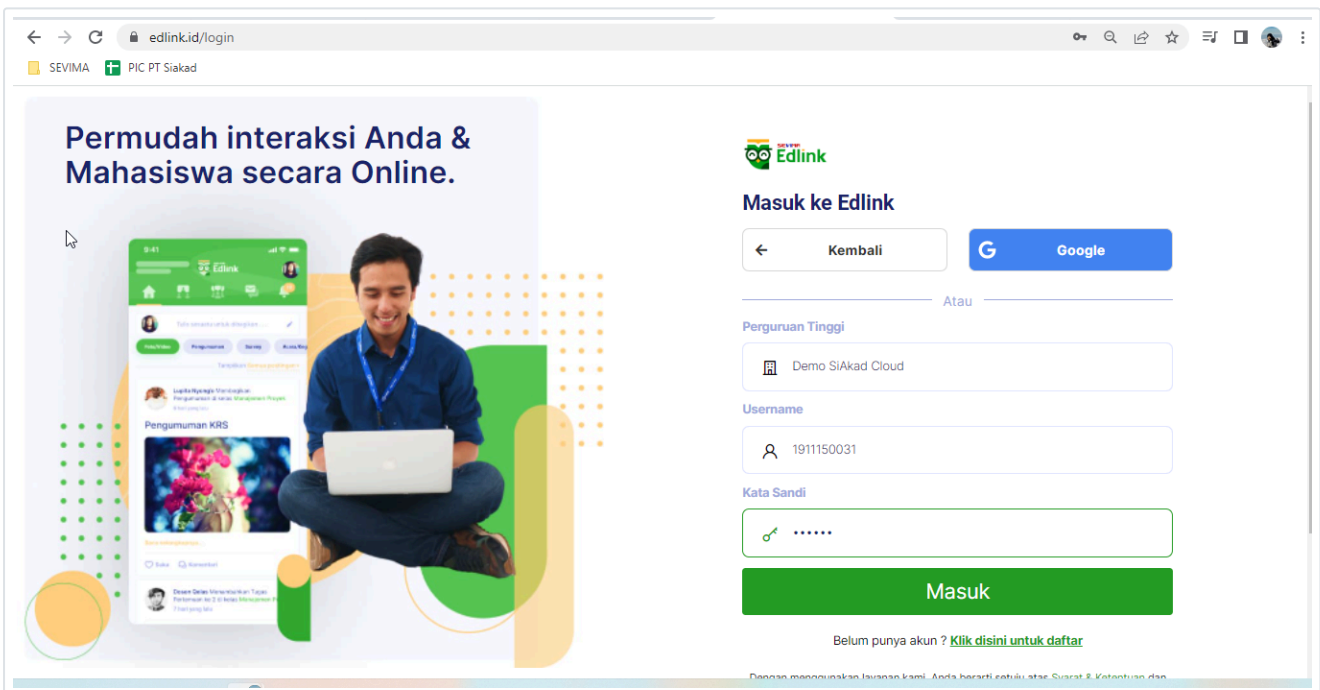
edlink.id/login

SEVIMA
PIC PT Siakad

Permudah interaksi Anda & Mahasiswa secara Online.

9:41
Edlink

Pengumuman KRS

SEVIMA Edlink

Masuk ke Edlink

Kembali
Google

Atau

Perguruan Tinggi
Demo SiAkad Cloud

Username
1911150031

Kata Sandi
••••••

Masuk

Belum punya akun ? Klik disini untuk daftar

Dengan menggunakan layanan kami, Anda berarti setuju atas Syarat & Ketentuan dan